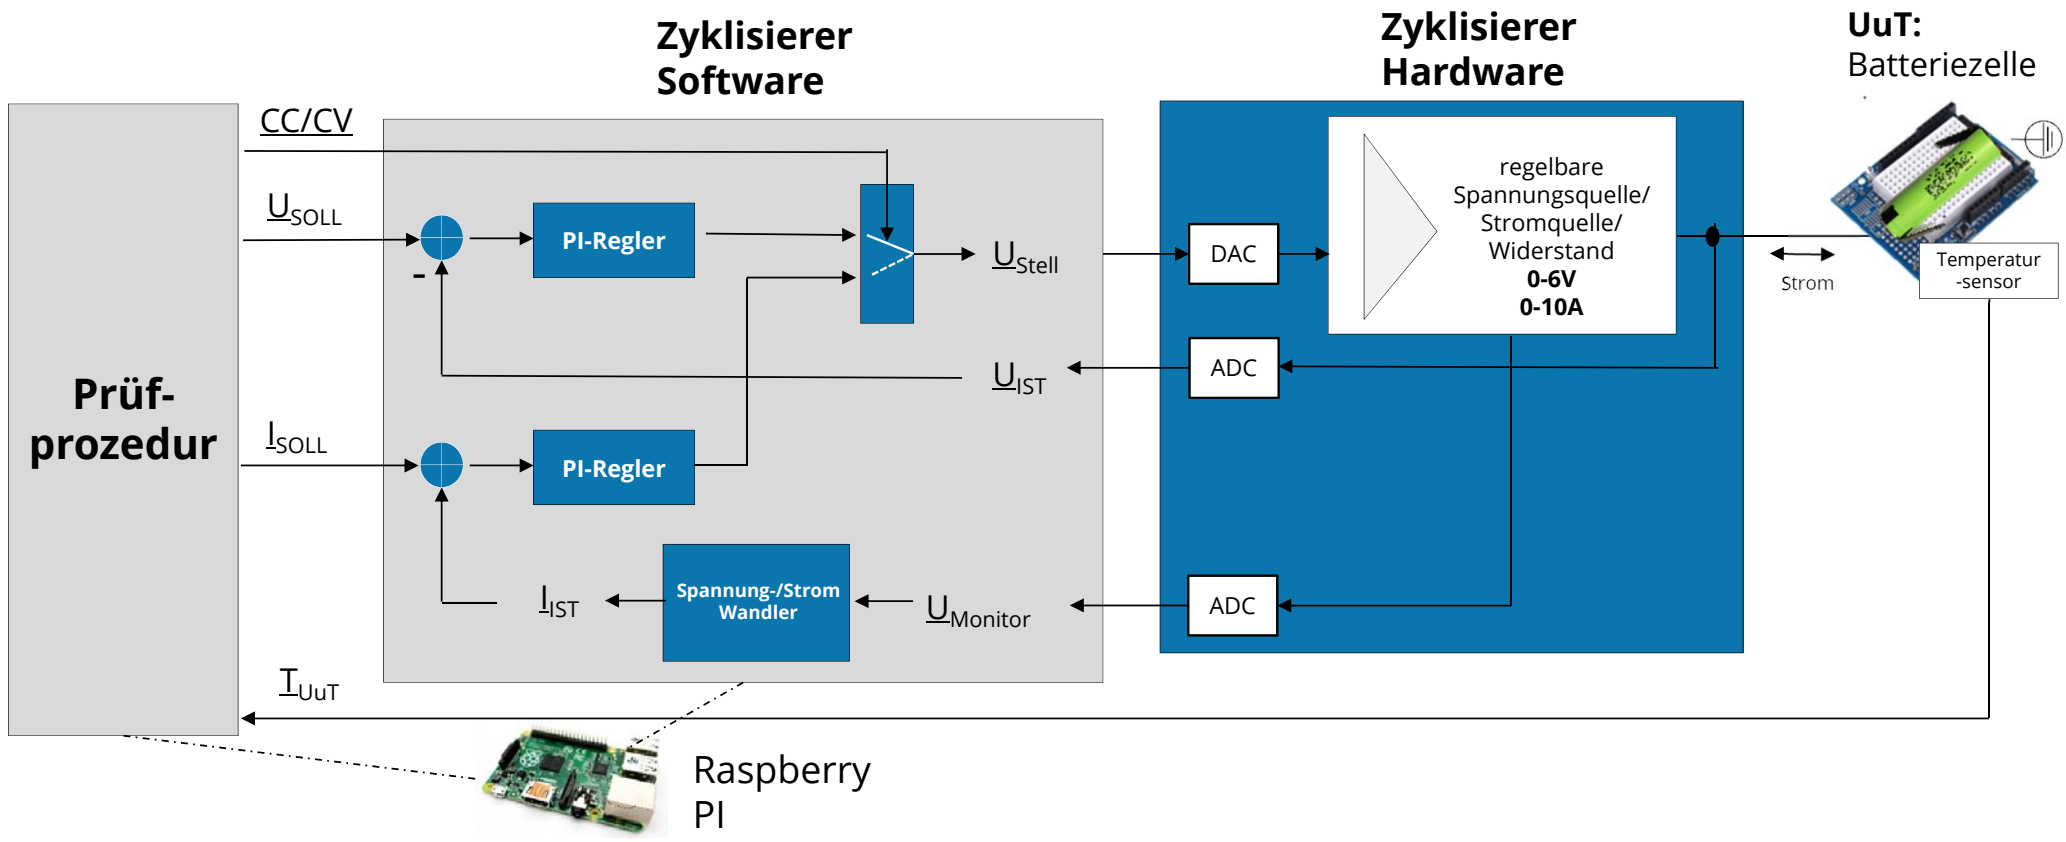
Zyklisierer Software

Zyklisierer Hardware

UuT:
Batteriezelle

Prüf-
prozedur

CC/CV

$\underline{U}_{SOLL}$

PI-Regler

-

$\underline{U}_{Stell}$

$\underline{U}_{IST}$

$\underline{I}_{SOLL}$

PI-Regler

$\underline{I}_{IST}$

Spannung-/Strom Wandler

$\underline{U}_{Monitor}$

DAC

ADC

ADC

regelbare Spannungsquelle/ Stromquelle/ Widerstand
0-6V
0-10A

Strom

Temperatur -sensor

$\underline{T}_{UuT}$

Raspberry PI